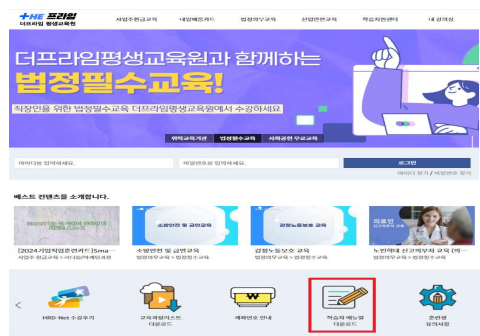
+NE 프라임
더프라임 평생교육원

사업주환급교육 내일배움카드 법정의무교육 산업안전교육 학습지원센터 내 강의실

더프라임평생교육원과 함께하는
법정필수교육!

직장인을 위한 법정필수교육 더프라임평생교육원에서 수강하세요

위탁교육기관 법정필수교육 사업장 자체교육

아이디를 입력하세요.
비밀번호를 입력하세요.
로그인
아이디 찾기 / 비밀번호 찾기

베스트 컨텐츠를 소개합니다.

[2024기업직업훈련카드]Sma...
사업주환급교육 > 리더십/매케팅..

소방안전 및 금연교육
법정의무교육 > 법정의무교육

감정노동보호 교육
법정의무교육 > 법정의무교육

노인학대 신고의무자 교육 (한...
법정의무교육 > 법정의무교육

<

HRD-Net 수강후기

교육과정리스트 다운로드

계좌번호 안내

학습자 매뉴얼 다운로드

훈련생 유의사항